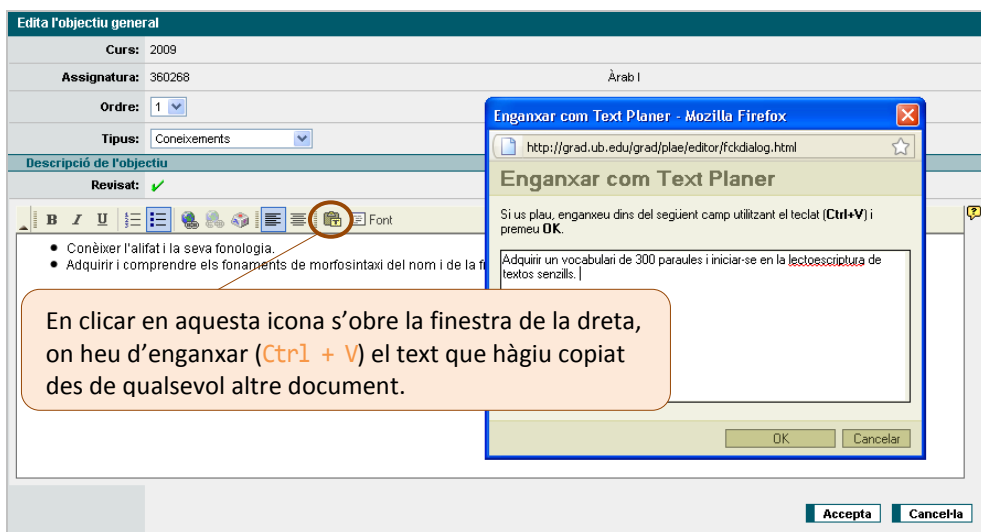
Edita l'objectiu general

Curs: 2009

Assignatura: 360268

Àrab I

Ordre: 1

Tipus: Coneixements

Descripció de l'objectiu

Revisat: ✓

B I U Font

• Conèixer l'alifat i la seva fonologia.
• Adquirir i comprendre els fonaments de morfosintaxi del nom i de la f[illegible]

Enganxar com Text Planer - Mozilla Firefox

http://grad.ub.edu/grad/plae/editor/fckdialog.html

Enganxar com Text Planer

Si us plau, enganxeu dins del següent camp utilitzant el teclat (Ctrl+V) i premeu OK.

Adquirir un vocabulari de 300 paraules i iniciar-se en la lectoescriptura de textos senzills.

OK Cancelar

En clicar en aquesta icona s'obre la finestra de la dreta, on heu d'enganxar (Ctrl + V) el text que hàgiu copiat des de qualsevol altre document.

Accepta Cancel·la